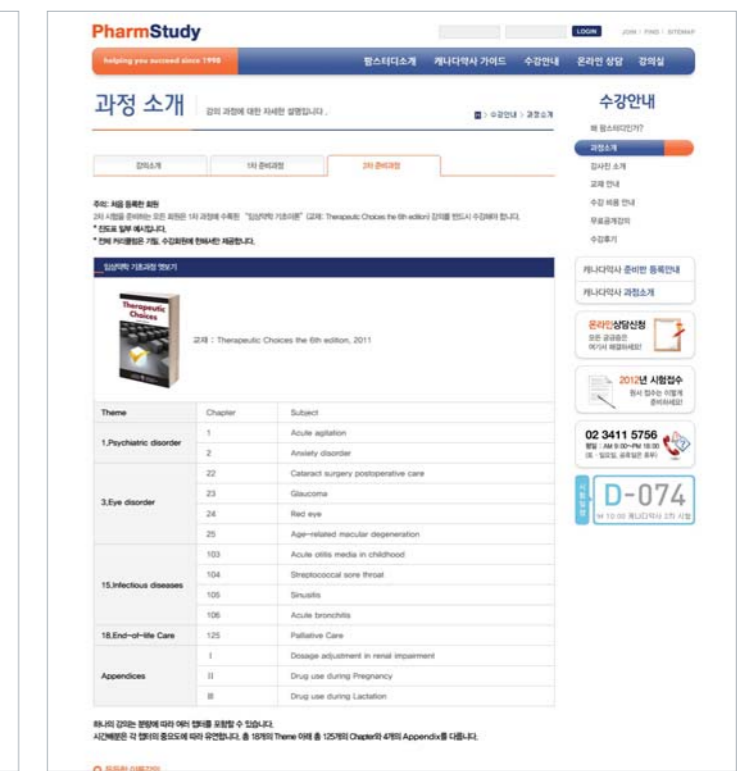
PharmStudy

LOGIN JOIN | FIND | SITEMAP

helping you succeed since 1998

팜스터디소개 캐나다약사 가이드 수강안내 온라인 상담 강의실

과정 소개

강의 과정에 대한 자세한 설명입니다.

> 수강안내 > 과정소개

강의소개 | 1차 준비과정 | 2차 준비과정

주의: 처음 등록한 회원
2차 시험을 준비하는 모든 회원은 1차 과정에 수록된 "임상약학 기초이론" (교재: Therapeutic Choices the 6th edition) 강의를 반드시 수강해야 합니다.
* 진도표 일부 예시입니다.
* 전체 커리큘럼은 가입, 수강회원에 한해서만 제공됩니다.

임상약학 기초과정 엿보기

Therapeutic Choices

교재 : Therapeutic Choices the 6th edition, 2011

| Theme | Chapter | Subject |
|---|---|---|
| 1.Psychiatric disorder | 1 | Acute agitation |
| | 2 | Anxiety disorder |
| 3.Eye disorder | 22 | Cataract surgery postoperative care |
| | 23 | Glaucoma |
| | 24 | Red eye |
| | 25 | Age-related macular degeneration |
| 15.Infectious diseases | 103 | Acute otitis media in childhood |
| | 104 | Streptococcal sore throat |
| | 105 | Sinusitis |
| | 106 | Acute bronchitis |
| 18.End-of-life Care | 125 | Palliative Care |
| Appendices | I | Dosage adjustment in renal impairment |
| | II | Drug use during Pregnancy |
| | III | Drug use during Lactation |

하나의 강의는 분량에 따라 여러 챕터를 포함할 수 있습니다.
시간배분은 각 챕터의 중요도에 따라 유연합니다. 총 18개의 Theme 아래 총 125개의 Chapter와 4개의 Appendix를 다룹니다.

수강안내

왜 팜스터디인가?
과정소개
강사진 소개
교재 안내
수강 비용 안내
무료공개강의
수강후기

캐나다약사 준비반 등록안내
캐나다약사 과정소개

온라인상담신청
모든 궁금증은 여기서 해결하세요!

2012년 시험접수
원서 접수는 이렇게 준비하세요!

02 3411 5756
평일 : AM 9:00~PM 18:00
(토 · 일요일, 공휴일은 휴무)

시험일정
D-074
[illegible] 캐나다약사 2차 시험